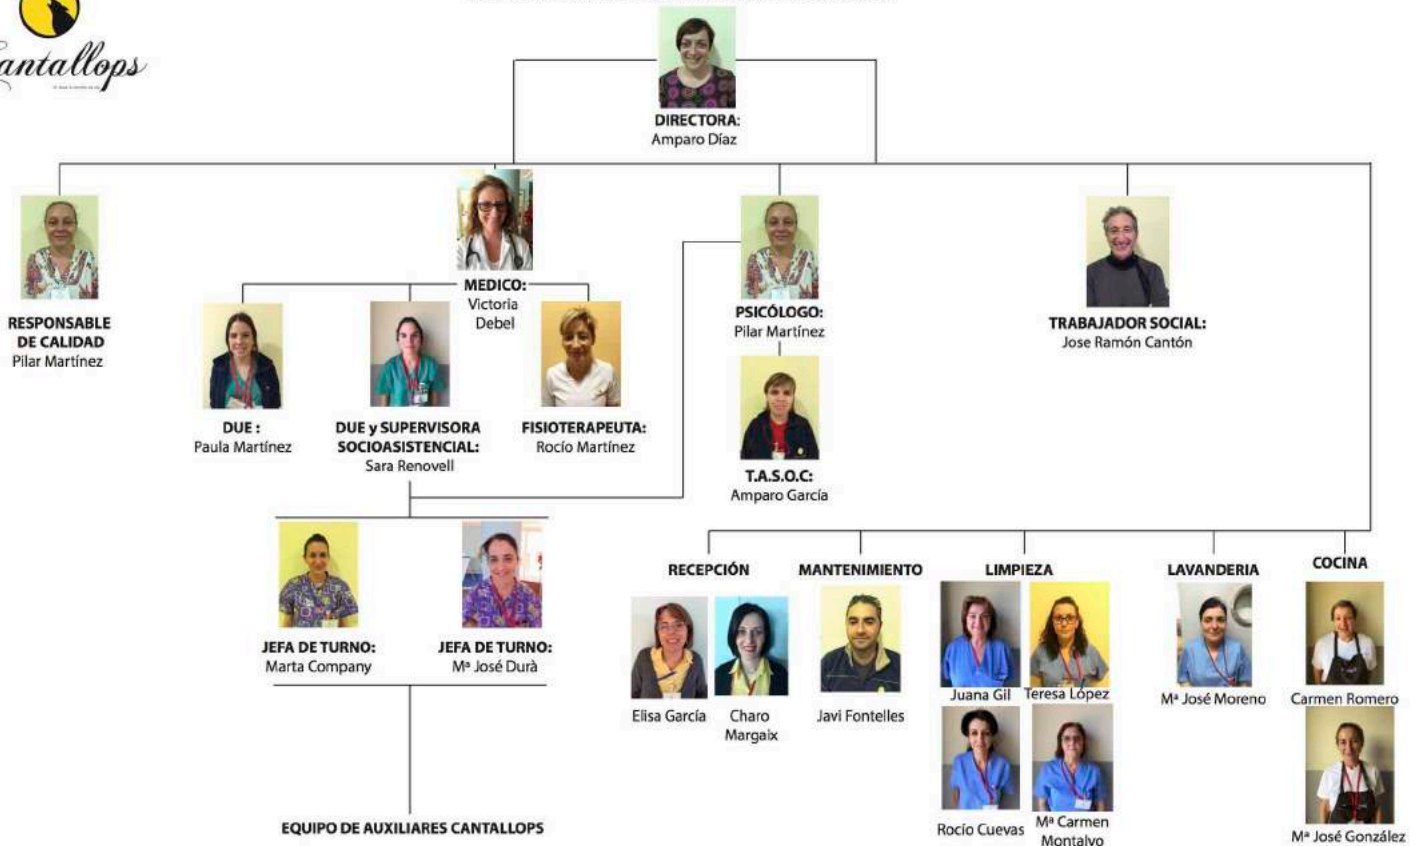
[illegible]

Cantallops

DIRECTORA:
Amparo Díaz

RESPONSABLE DE CALIDAD
Pilar Martínez

MEDICO:
Victoria Debel

PSICÓLOGO:
Pilar Martínez

TRABAJADOR SOCIAL:
Jose Ramón Cantón

DUE :
Paula Martínez

DUE y SUPERVISORA SOCIOASISTENCIAL:
Sara Renovell

FISIOTERAPEUTA:
Rocío Martínez

T.A.S.O.C:
Amparo García

JEFA DE TURNO:
Marta Company

JEFA DE TURNO:
Mª José Durà

EQUIPO DE AUXILIARES CANTALLOPS

RECEPCIÓN
Elisa García
Charo Margaix

MANTENIMIENTO
Javi Fontelles

LIMPIEZA
Juana Gil
Teresa López
Rocío Cuevas
Mª Carmen Montalvo

LAVANDERIA
Mª José Moreno

COCINA
Carmen Romero
Mª José González